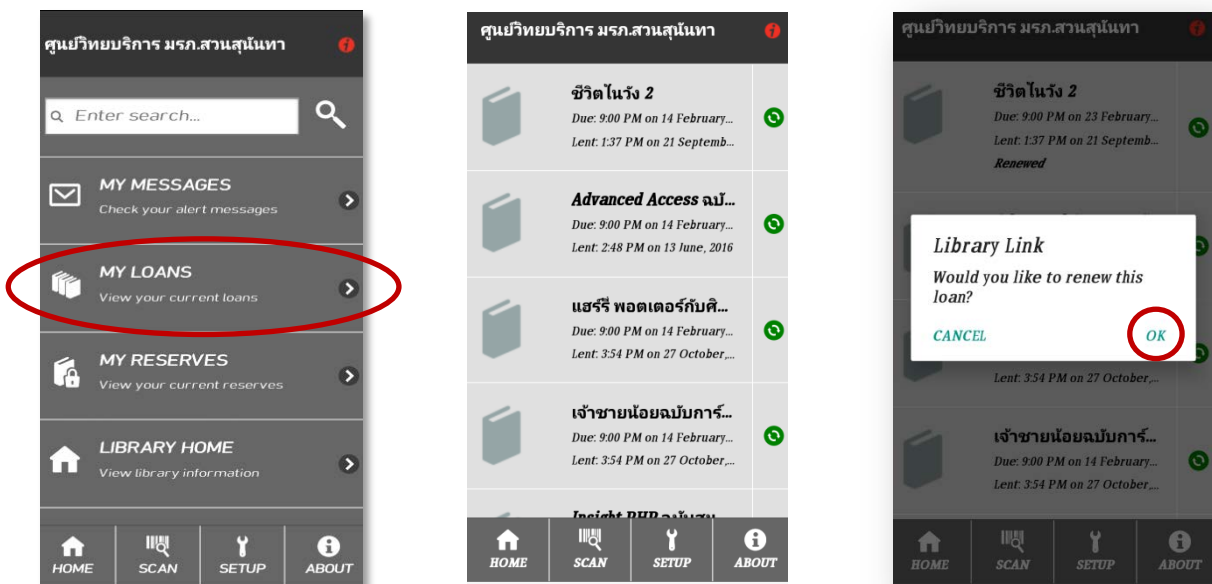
ศูนย์วิทยบริการ มรภ.สวนสุนันทา

Enter search...

MY MESSAGES
Check your alert messages

MY LOANS
View your current loans

MY RESERVES
View your current reserves

LIBRARY HOME
View library information

HOME SCAN SETUP ABOUT

ศูนย์วิทยบริการ มรภ.สวนสุนันทา

ชีวิตไม่รัง 2
Due: 9:00 PM on 14 February...
Lent: 1:37 PM on 21 Septemb...

Advanced Access ฉบั...
Due: 9:00 PM on 14 February...
Lent: 2:48 PM on 13 June, 2016

แฮร์รี่ พอตเตอร์กับศิ...
Due: 9:00 PM on 14 February...
Lent: 3:54 PM on 27 October,...

เจ้าชายน้อยฉบับการ์...
Due: 9:00 PM on 14 February...
Lent: 3:54 PM on 27 October,...

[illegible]

HOME SCAN SETUP ABOUT

ศูนย์วิทยบริการ มรภ.สวนสุนันทา

ชีวิตไม่รัง 2
Due: 9:00 PM on 23 February...
Lent: 1:37 PM on 21 Septemb...
Renewed

Library Link
Would you like to renew this loan?
CANCEL OK

Lent: 3:54 PM on 27 October,...

เจ้าชายน้อยฉบับการ์...
Due: 9:00 PM on 14 February...
Lent: 3:54 PM on 27 October,...

HOME SCAN SETUP ABOUT